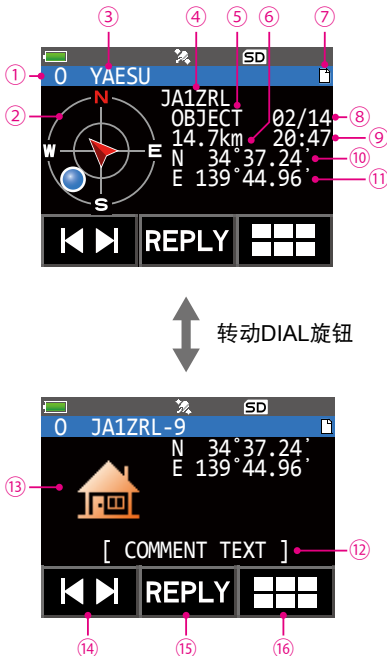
③ ④ ⑤ ⑥ ⑦

SD

① 0 YAESU

② JA1ZRL

N

OBJECT 02/14 ⑧

W E

14.7km 20:47 ⑨

N 34°37.24' ⑩

S

E 139°44.96' ⑪

REPLY

转动DIAL旋钮

SD

0 JA1ZRL-9

N 34°37.24'

⑬

E 139°44.96'

[ COMMENT TEXT ] ⑫

REPLY

⑭ ⑮ ⑯